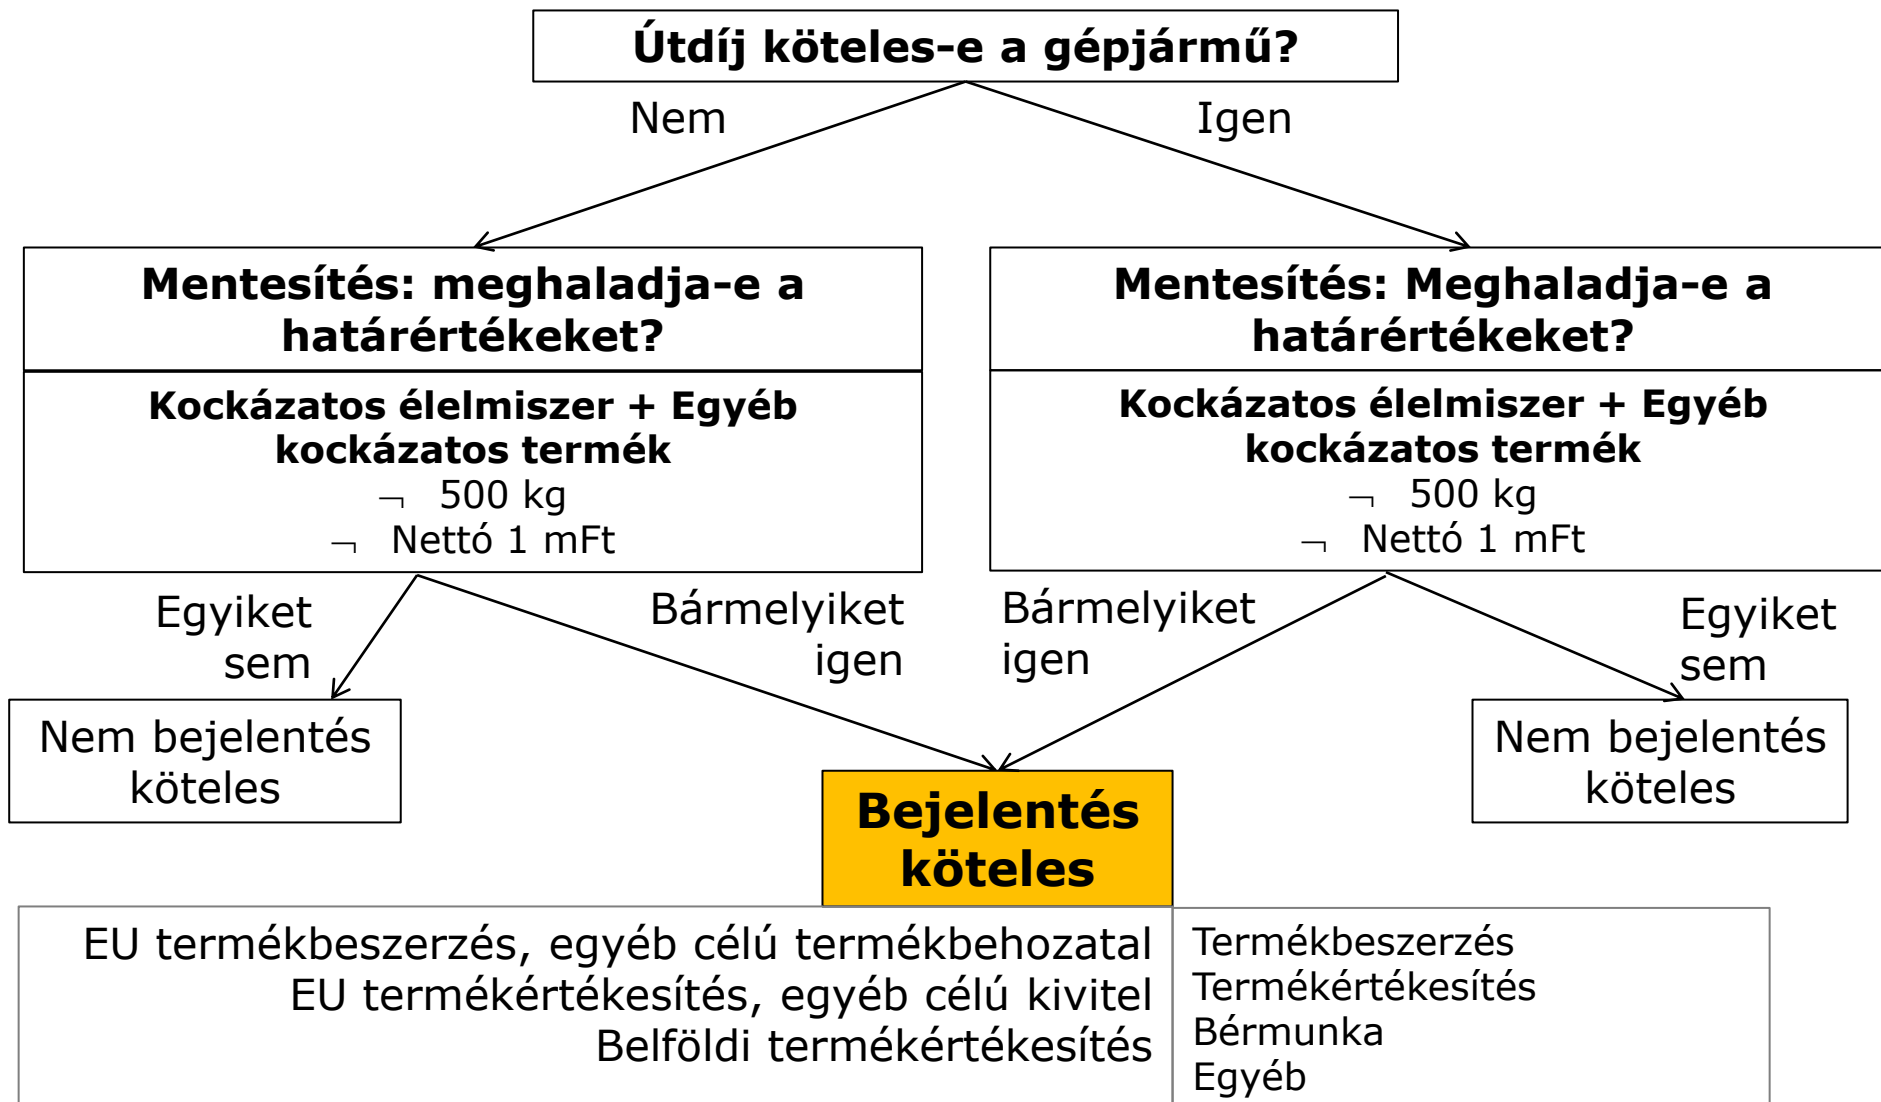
Útdíj köteles-e a gépjármű?

Nem

Igen

Mentesítés: meghaladja-e a határértékeket?

Kockázatos élelmiszer + Egyéb kockázatos termék
¬ 500 kg
¬ Nettó 1 mFt

Mentesítés: Meghaladja-e a határértékeket?

Kockázatos élelmiszer + Egyéb kockázatos termék
¬ 500 kg
¬ Nettó 1 mFt

Egyiket sem

Bármelyiket igen

Bármelyiket igen

Egyiket sem

Nem bejelentés köteles

Bejelentés köteles

Nem bejelentés köteles

EU termékbeszerzés, egyéb célú termékbehozatal
EU termékértékesítés, egyéb célú kivitel
Belföldi termékértékesítés

Termékbeszerzés
Termékértékesítés
Bérmunka
Egyéb